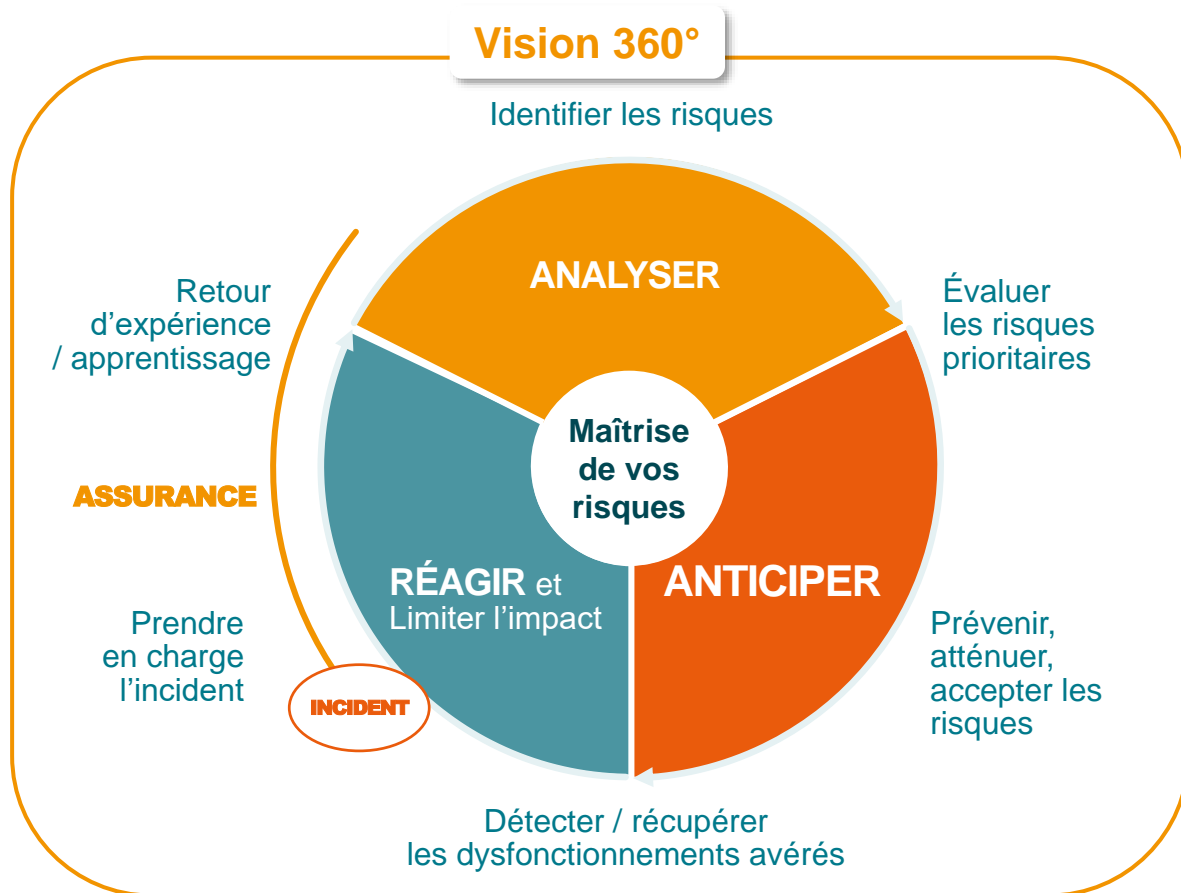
Vision 360°

Identifier les risques

ANALYSER

Évaluer les risques prioritaires

Retour d'expérience / apprentissage

Maîtrise de vos risques

ASSURANCE

RÉAGIR et Limiter l'impact

ANTICIPER

Prendre en charge l'incident

INCIDENT

Prévenir, atténuer, accepter les risques

Détecter / récupérer les dysfonctionnements avérés